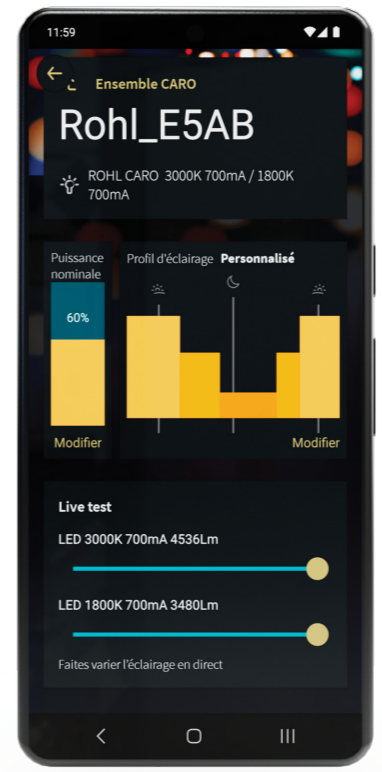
11:59

Ensemble CARO

Rohl_E5AB

ROHL CARO 3000K 700mA / 1800K 700mA

Puissance nominale

60%

Modifier

Profil d'éclairage Personnalisé

Modifier

Live test

LED 3000K 700mA 4536Lm

LED 1800K 700mA 3480Lm

Faites varier l'éclairage en direct